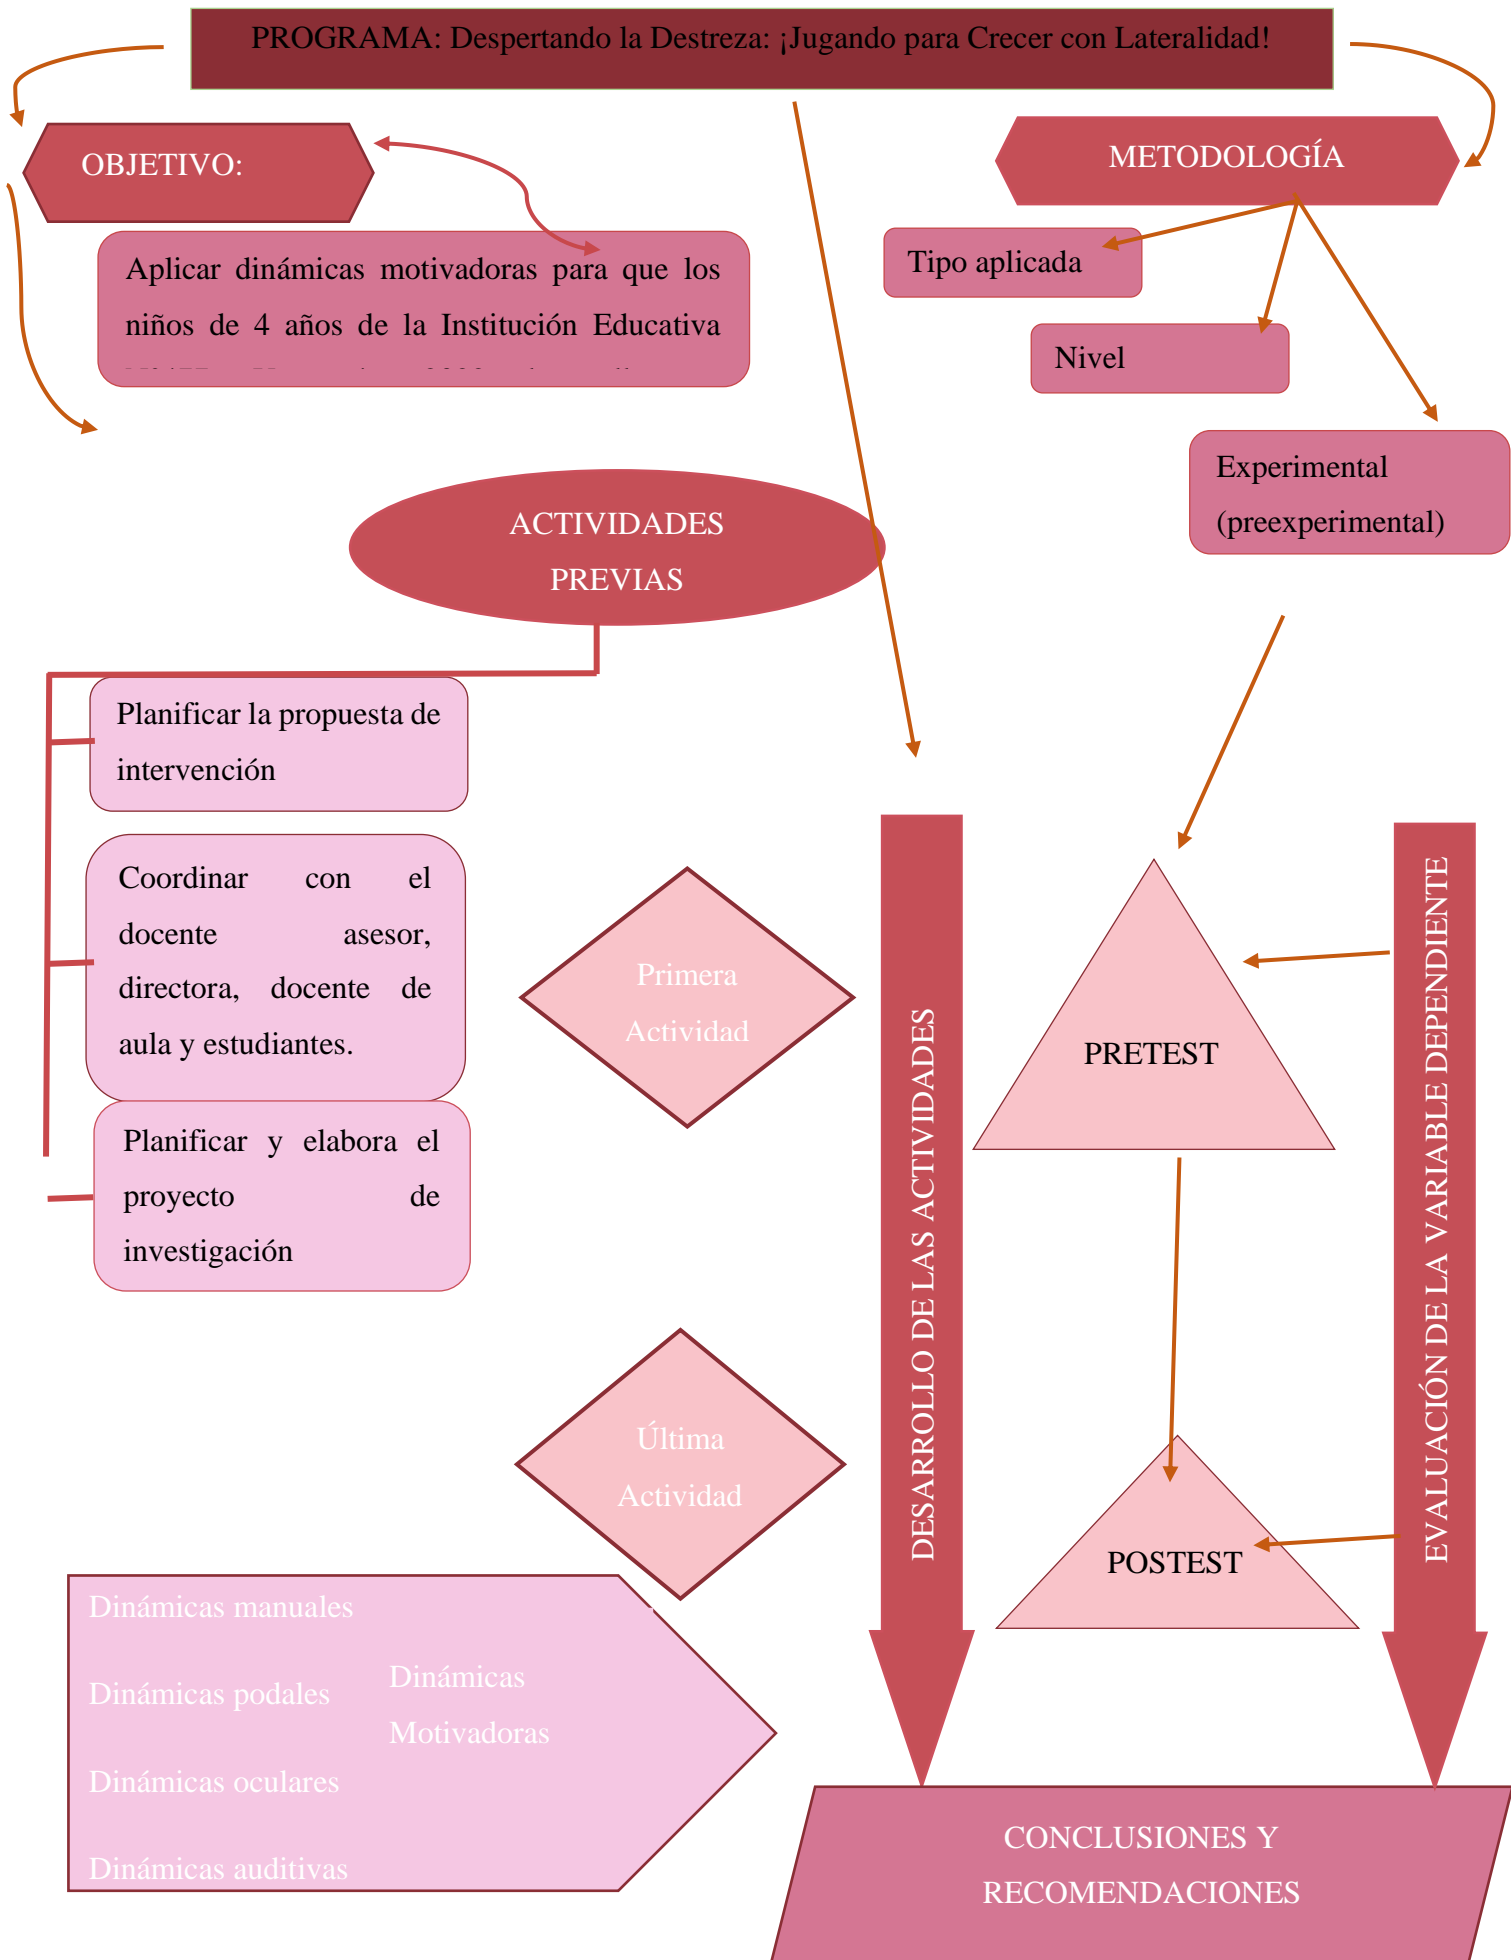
PROGRAMA: Despertando la Destreza: ¡Jugando para Crecer con Lateralidad!

OBJETIVO:

Aplicar dinámicas motivadoras para que los niños de 4 años de la Institución Educativa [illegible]

METODOLOGÍA

Tipo aplicada

Nivel

Experimental (preexperimental)

ACTIVIDADES PREVIAS

Planificar la propuesta de intervención

Coordinar con el docente asesor, directora, docente de aula y estudiantes.

Planificar y elabora el proyecto de investigación

Primera Actividad

Última Actividad

DESARROLLO DE LAS ACTIVIDADES

PRETEST

POSTEST

EVALUACIÓN DE LA VARIABLE DEPENDIENTE

Dinámicas manuales

Dinámicas podales

Dinámicas oculares

Dinámicas auditivas

Dinámicas Motivadoras

CONCLUSIONES Y RECOMENDACIONES